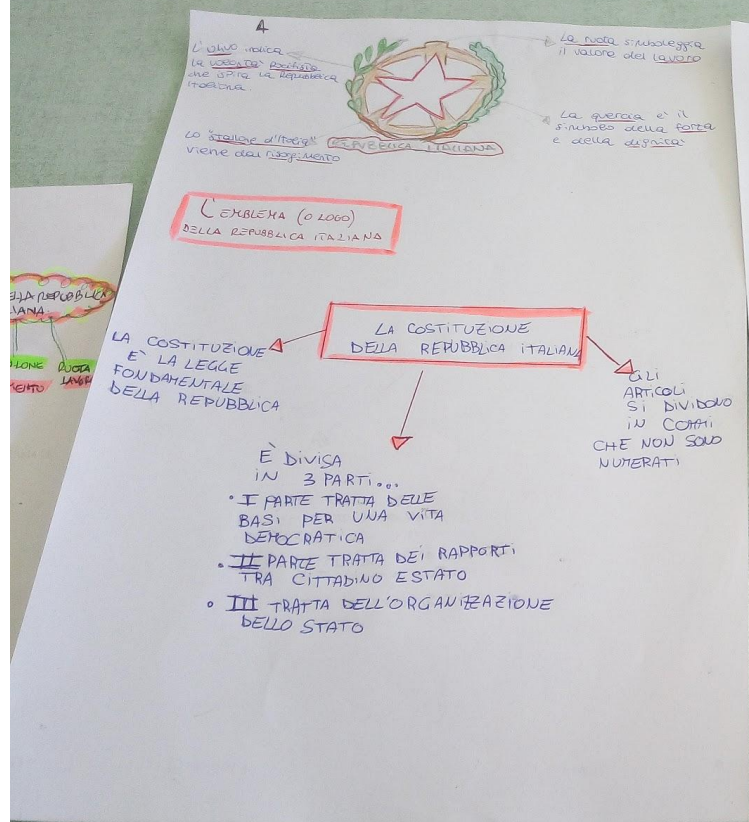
4

L'ulivo indica la volontà pacifica che ispira la Repubblica italiana

La ruota simboleggia il valore del lavoro

La quercia è il simbolo della forza e della dignità

Lo stellone d'Italia viene dal risorgimento

REPUBBLICA ITALIANA

L'EMBLEMA (O LOGO) DELLA REPUBBLICA ITALIANA

LA COSTITUZIONE DELLA REPUBBLICA ITALIANA

LA COSTITUZIONE È LA LEGGE FONDAMENTALE DELLA REPUBBLICA

GLI ARTICOLI SI DIVIDONO IN COMMI CHE NON SOLO NUMERATI

È DIVISA IN 3 PARTI...
• I PARTE TRATTA DELLE BASI PER UNA VITA DEMOCRATICA
• II PARTE TRATTA DEI RAPPORTI TRA CITTADINO E STATO
• III TRATTA DELL'ORGANIZZAZIONE DELLO STATO

DELLA REPUBBLICA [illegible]ANA

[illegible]LLONE RUOTA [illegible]MENTO LAVOR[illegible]